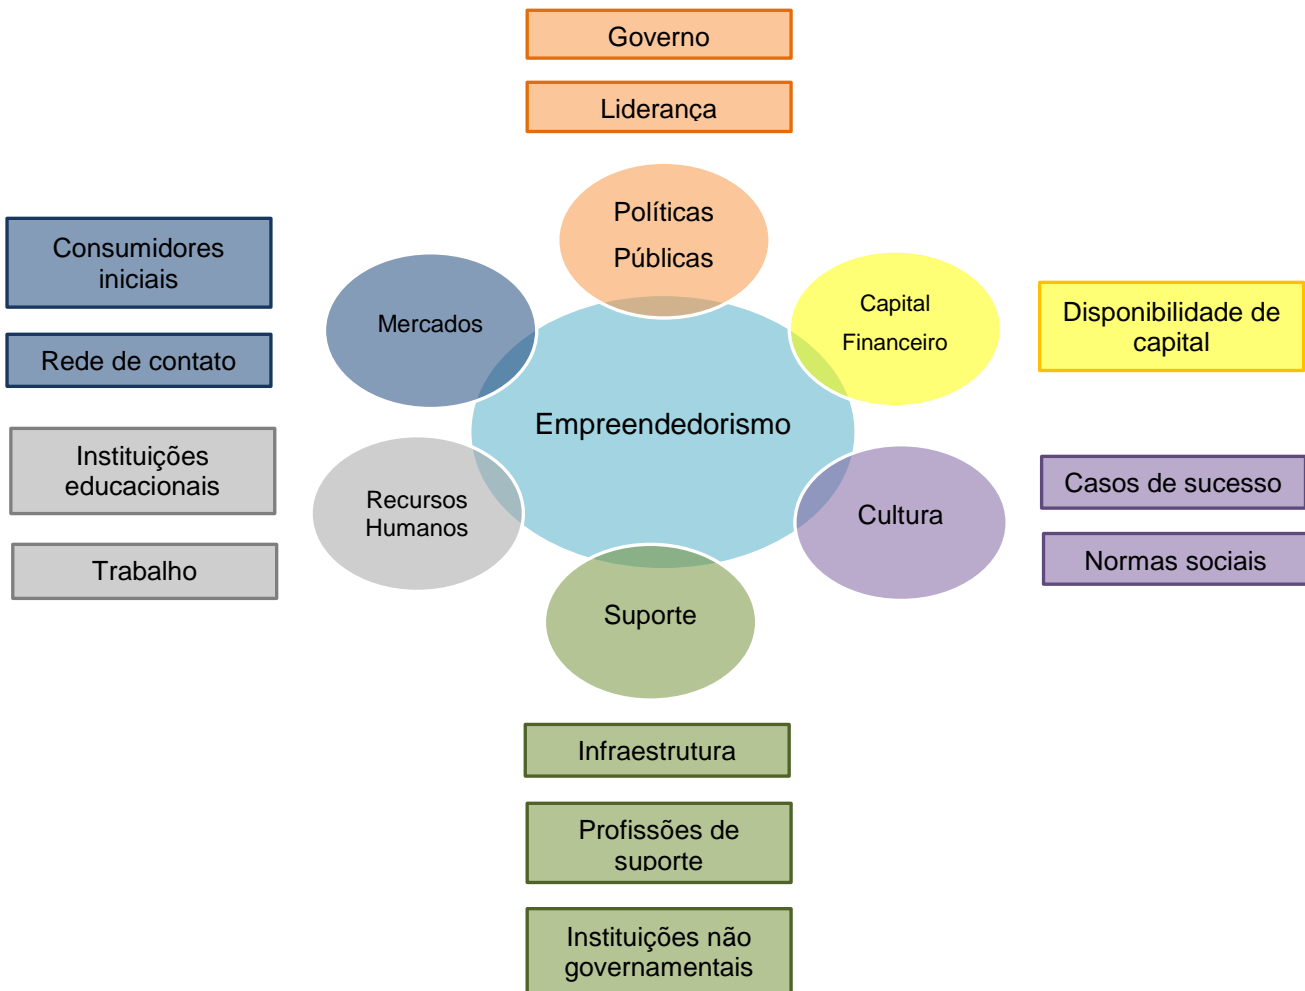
Governo

Liderança

Consumidores iniciais

Rede de contato

Políticas Públicas

Mercados

Capital Financeiro

Disponibilidade de capital

Empreendedorismo

Instituições educacionais

Trabalho

Recursos Humanos

Cultura

Casos de sucesso

Normas sociais

Suporte

Infraestrutura

Profissões de suporte

Instituições não governamentais